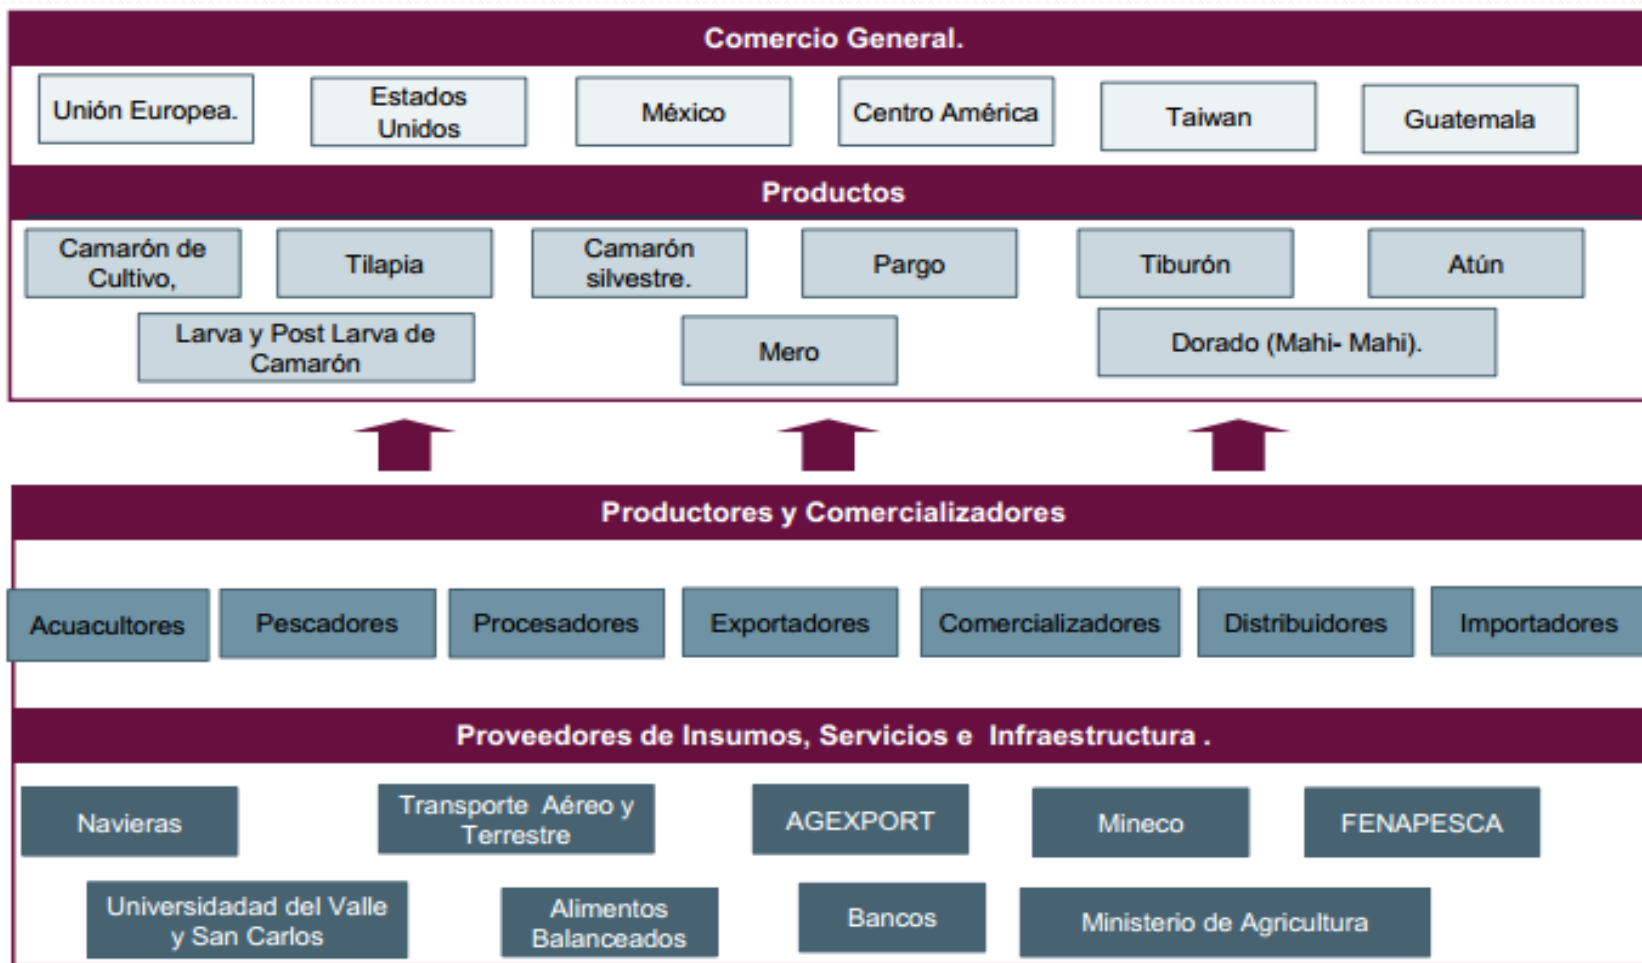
Comercio General.

Unión Europea.

Estados Unidos

México

Centro América

Taiwan

Guatemala

Productos

Camarón de Cultivo,

Tilapia

Camarón silvestre.

Pargo

Tiburón

Atún

Larva y Post Larva de Camarón

Mero

Dorado (Mahi- Mahi).

Productores y Comercializadores

Acuacultores

Pescadores

Procesadores

Exportadores

Comercializadores

Distribuidores

Importadores

Proveedores de Insumos, Servicios e Infraestructura .

Navieras

Transporte Aéreo y Terrestre

AGEXPORT

Mineco

FENAPESCA

Universidad del Valle y San Carlos

Alimentos Balanceados

Bancos

Ministerio de Agricultura